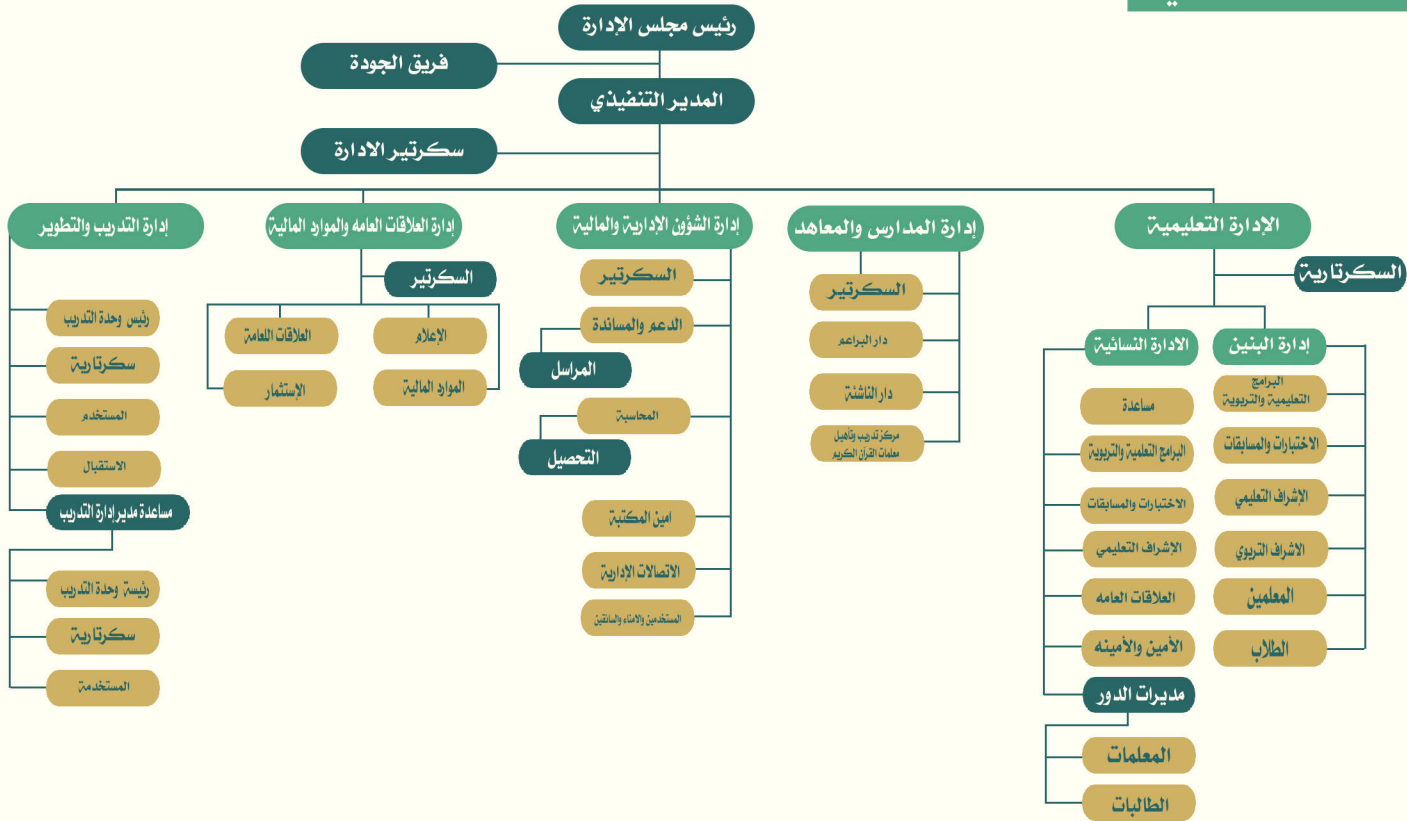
رئيس مجلس الإدارة

فريق الجودة

المدير التنفيذي

سكرتير الادارة

الإدارة التعليمية

السكرتارية

إدارة البنين

البرامج التعليمية والتربوية

الاختبارات والمسابقات

الإشراف التعليمي

الاشراف التربوي

المعلمين

الطلاب

الادارة النسائية

مساعدة

البرامج التعليمية والتربوية

الاختبارات والمسابقات

الإشراف التعليمي

العلاقات العامه

الأمين والأمينه

مديرات الدور

المعلمات

الطالبات

إدارة المدارس والمعاهد

السكرتير

دار البراعم

دار الناشئة

مركز تدريب وتأهيل معلمات القرآن الكريم

إدارة الشؤون الإدارية والمالية

السكرتير

الدعم والمساندة

المراسل

المحاسبة

التحصيل

امين المكتبة

الاتصالات الإدارية

المستخدمين والامناء والسائقين

إدارة العلاقات العامه والموارد المالية

السكرتير

الإعلام

العلاقات العامة

الموارد المالية

الإستثمار

إدارة التدريب والتطوير

رئيس وحدة التدريب

سكرتارية

المستخدم

الاستقبال

مساعدة مدير إدارة التدريب

رئيسة وحدة التدريب

سكرتارية

المستخدمة